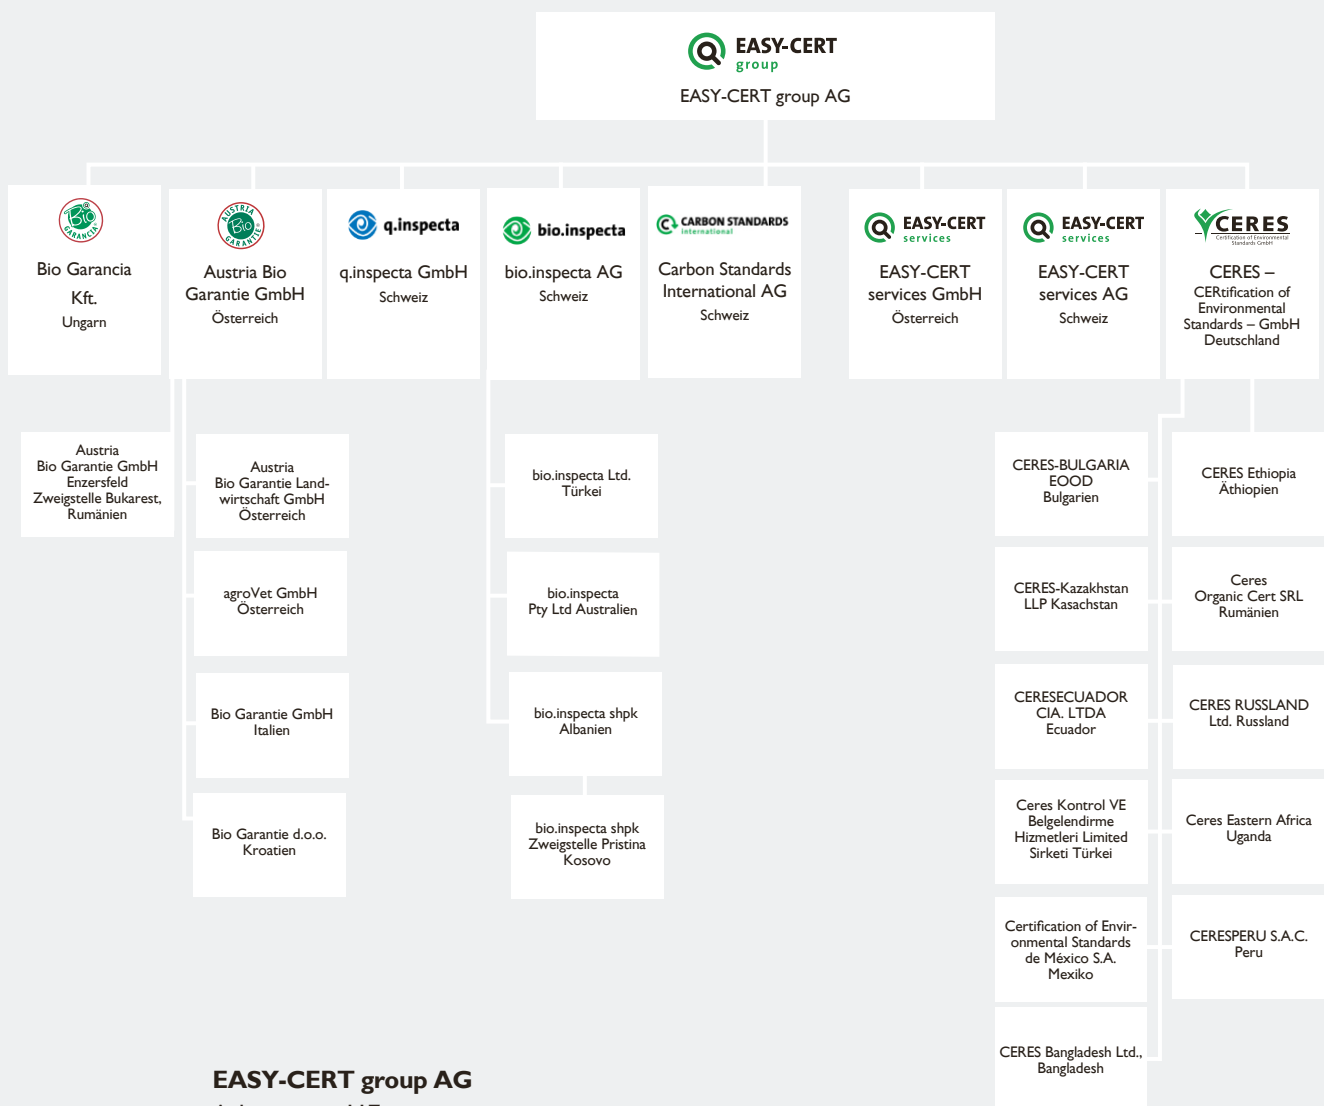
EASY-CERT group

EASY-CERT group AG

Bio Garancia

Bio Garancia Kft.
Ungarn

Austria Bio Garantie

Austria Bio Garantie GmbH
Österreich

q.inspecta

q.inspecta GmbH
Schweiz

bio.inspecta

bio.inspecta AG
Schweiz

CARBON STANDARDS international

Carbon Standards International AG
Schweiz

EASY-CERT services

EASY-CERT services GmbH
Österreich

EASY-CERT services

EASY-CERT services AG
Schweiz

CERES Certification of Environmental Standards GmbH

CERES – CERtification of Environmental Standards – GmbH
Deutschland

Austria Bio Garantie GmbH Enzersfeld Zweigstelle Bukarest, Rumänien

Austria Bio Garantie Landwirtschaft GmbH Österreich

agroVet GmbH Österreich

Bio Garantie GmbH Italien

Bio Garantie d.o.o. Kroatien

bio.inspecta Ltd. Türkei

bio.inspecta Pty Ltd Australien

bio.inspecta shpk Albanien

bio.inspecta shpk Zweigstelle Pristina Kosovo

CERES-BULGARIA EOOD Bulgarien

CERES-Kazakhstan LLP Kasachstan

CERESECUADOR CIA. LTDA Ecuador

Ceres Kontrol VE Belgelendirme Hizmetleri Limited Sirketi Türkei

Certification of Environmental Standards de México S.A. Mexiko

CERES Bangladesh Ltd., Bangladesh

CERES Ethiopia Äthiopien

Ceres Organic Cert SRL Rumänien

CERES RUSSLAND Ltd. Russland

Ceres Eastern Africa Uganda

CERESPERU S.A.C. Peru

EASY-CERT group AG
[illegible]